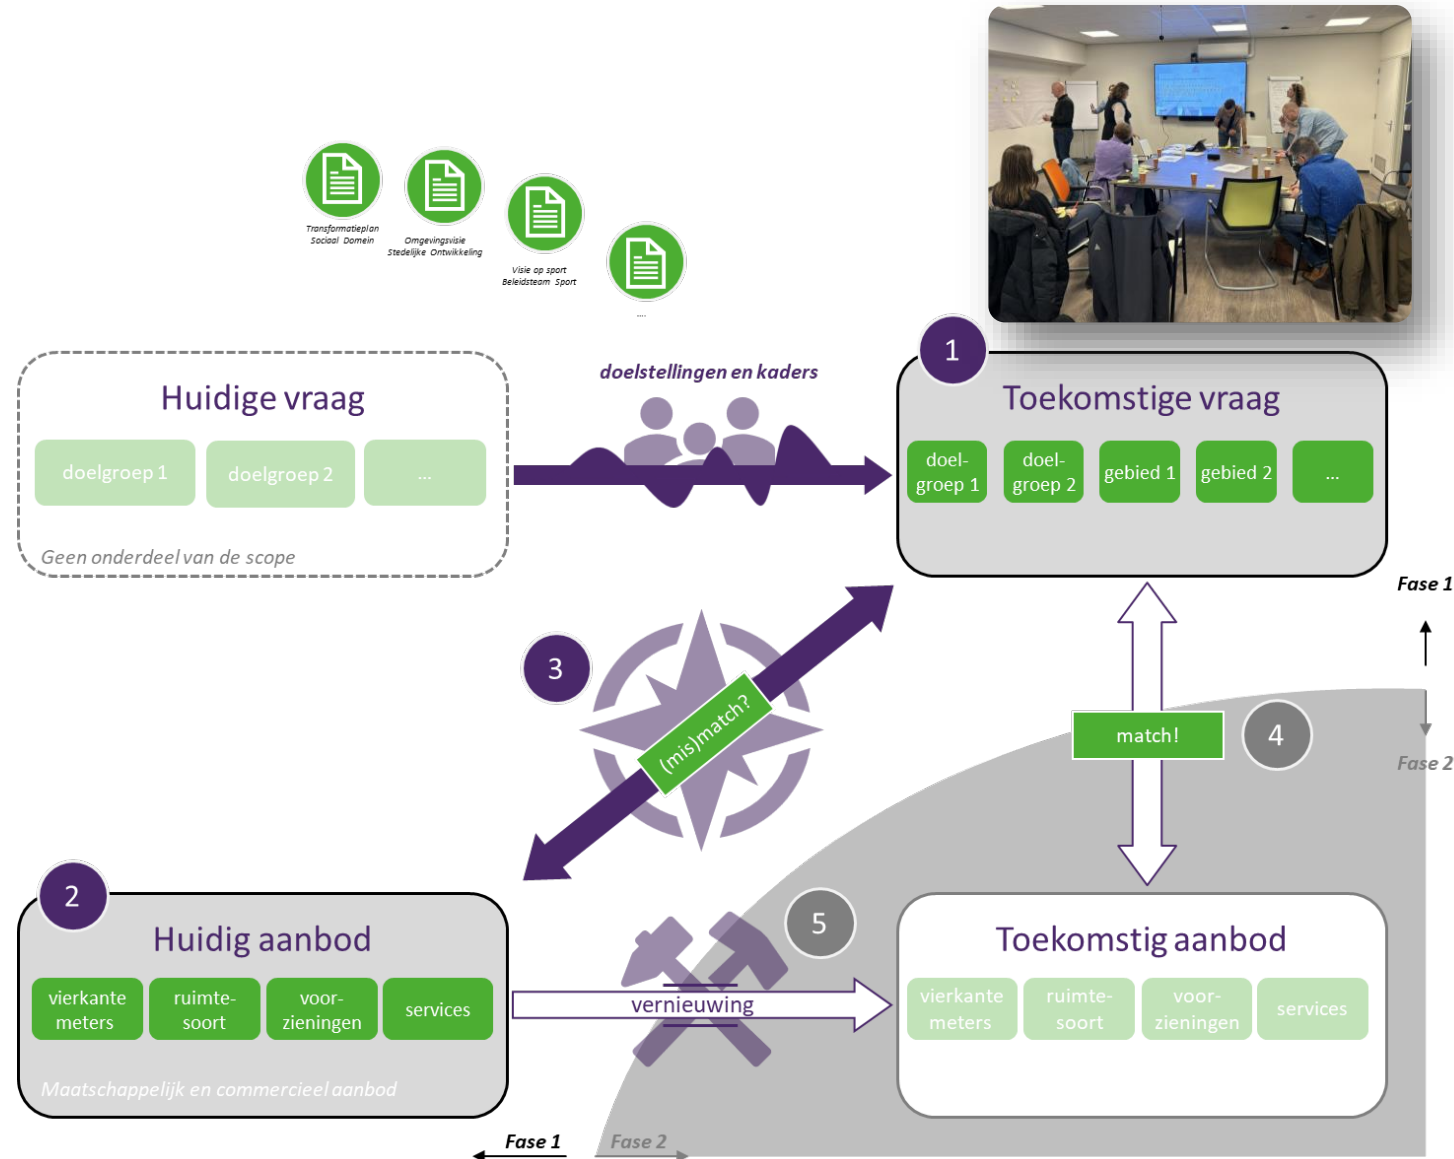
Transformatieplan Sociaal Domein

Omgevingsvisie Stedelijke Ontwikkeling

Visie op sport Beleidsteam Sport

....

Huidige vraag

doelgroep 1

doelgroep 2

...

Geen onderdeel van de scope

doelstellingen en kaders

1

Toekomstige vraag

doel-groep 1

doel-groep 2

gebied 1

gebied 2

...

Fase 1

Fase 2

3

(mis)match?

match!

4

2

Huidig aanbod

vierkante meters

ruimte-soort

voor-zieningen

services

Maatschappelijk en commercieel aanbod

5

vernieuwing

Toekomstig aanbod

vierkante meters

ruimte-soort

voor-zieningen

services

Fase 1

Fase 2